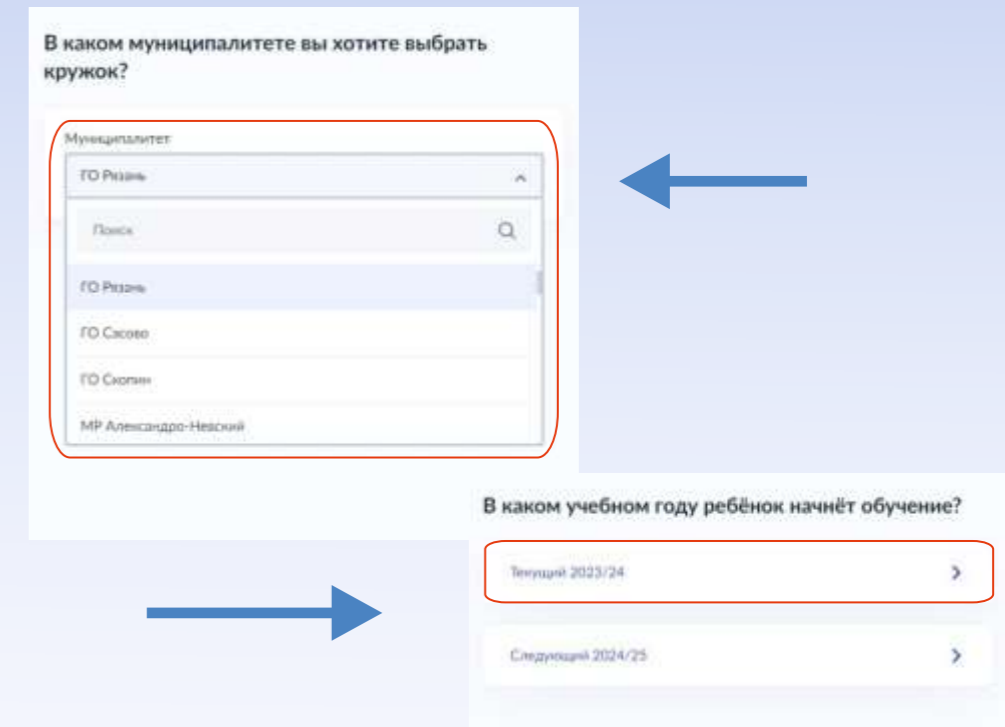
В каком муниципалитете вы хотите выбрать кружок?

Муниципалитет

ГО Рязань

Поиск

ГО Рязань

ГО Сасово

ГО Скопин

МР Александро-Невский

В каком учебном году ребёнок начнёт обучение?

Текущий 2023/24

Следующий 2024/25